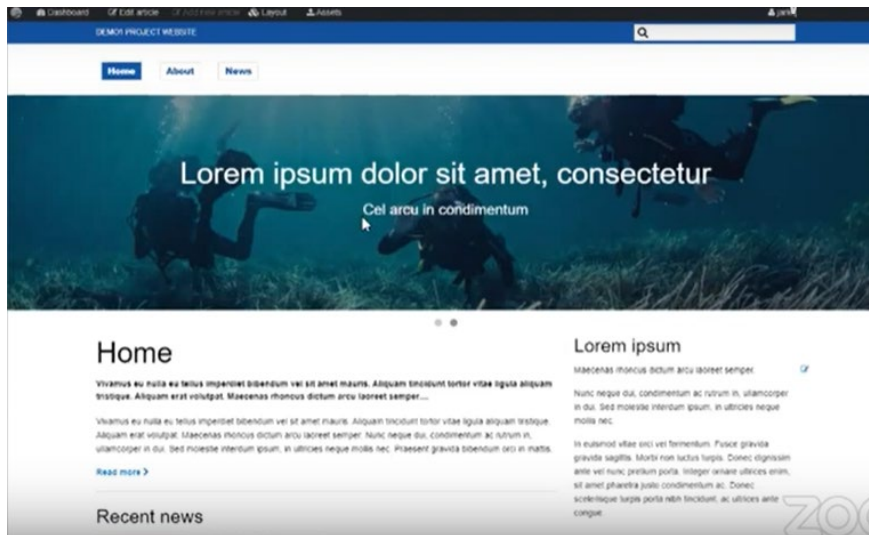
Dashboard Edit article Add new article Layout Assets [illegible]

DEMO! PROJECT WEBSITE

Home About News

Lorem ipsum dolor sit amet, consectetur

Cel arcu in condimentum

Home

Vivamus eu nulla eu tellus imperdiet bibendum vel sit amet mauris. Aliquam tincidunt tortor vitae ligula aliquam tristique. Aliquam erat volutpat. Maecenas rhoncus dictum arcu laoreet semper....

Vivamus eu nulla eu tellus imperdiet bibendum vel sit amet mauris. Aliquam tincidunt tortor vitae ligula aliquam tristique. Aliquam erat volutpat. Maecenas rhoncus dictum arcu laoreet semper. Nunc neque dui, condimentum ac rutrum in, ullamcorper in dui. Sed molestie interdum ipsum, in ultricies neque mollis nec. Praesent gravida bibendum orci in mattis.

Read more >

Recent news

Lorem ipsum

Maecenas rhoncus dictum arcu laoreet semper.

Nunc neque dui, condimentum ac rutrum in, ullamcorper in dui. Sed molestie interdum ipsum, in ultricies neque mollis nec.

In euismod vitae orci vel fermentum. Fusce gravida gravida sagittis. Morbi non luctus turpis. Donec dignissim ante vel nunc pretium porta. Integer ornare ultrices enim, sit amet pharetra justo condimentum ac. Donec scelerisque turpis porta nibh tincidunt, ac ultrices ante congue.

ZOO